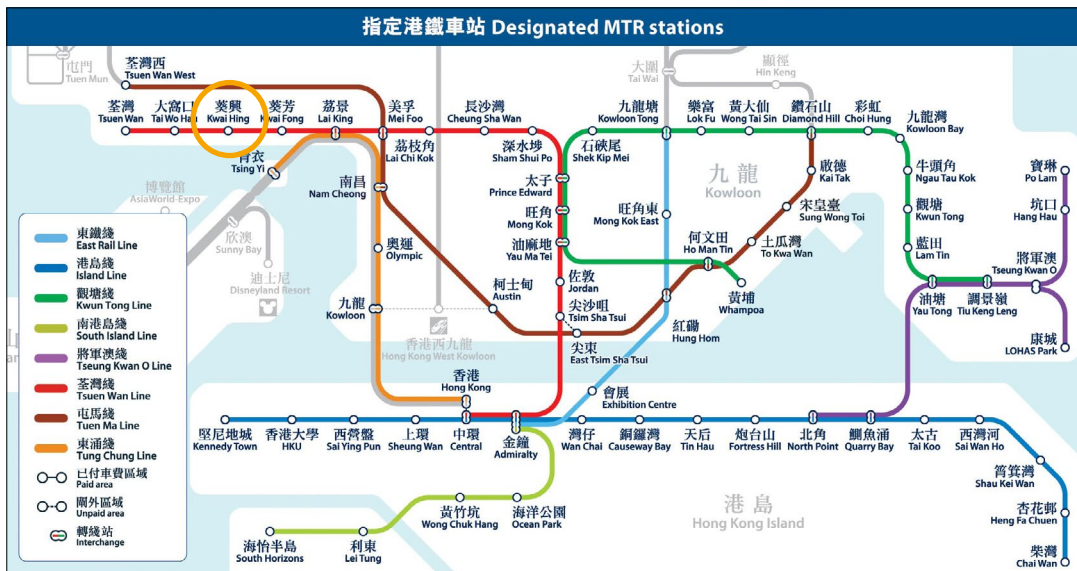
指定港鐵車站 Designated MTR stations

屯門 Tuen Mun
荃灣西 Tsuen Wan West
大圍 Tai Wai
顯徑 Hin Keng
荃灣 Tsuen Wan
大窩口 Tai Wo Hau
葵興 Kwai Hing
葵芳 Kwai Fong
荔景 Lai King
美孚 Mei Foo
長沙灣 Cheung Sha Wan
九龍塘 Kowloon Tong
樂富 Lok Fu
黃大仙 Wong Tai Sin
鑽石山 Diamond Hill
彩虹 Choi Hung
九龍灣 Kowloon Bay
荔枝角 Lai Chi Kok
深水埗 Sham Shui Po
石硤尾 Shek Kip Mei
青衣 Tsing Yi
啟德 Kai Tak
牛頭角 Ngau Tau Kok
寶琳 Po Lam
博覽館 AsiaWorld-Expo
南昌 Nam Cheong
太子 Prince Edward
九龍 Kowloon
宋皇臺 Sung Wong Toi
觀塘 Kwun Tong
坑口 Hang Hau
旺角 Mong Kok
旺角東 Mong Kok East
欣澳 Sunny Bay
奧運 Olympic
油麻地 Yau Ma Tei
何文田 Ho Man Tin
土瓜灣 To Kwa Wan
藍田 Lam Tin
將軍澳 Tseung Kwan O
迪士尼 Disneyland Resort
佐敦 Jordan
黃埔 Whampoa
油塘 Yau Tong
調景嶺 Tiu Keng Leng
九龍 Kowloon
柯士甸 Austin
尖沙咀 Tsim Sha Tsui
香港西九龍 Hong Kong West Kowloon
紅磡 Hung Hom
康城 LOHAS Park
尖東 East Tsim Sha Tsui
香港 Hong Kong
會展 Exhibition Centre

東鐵綫 East Rail Line
港島綫 Island Line
觀塘綫 Kwun Tong Line
南港島綫 South Island Line
將軍澳綫 Tseung Kwan O Line
荃灣綫 Tsuen Wan Line
屯馬綫 Tuen Ma Line
東涌綫 Tung Chung Line
已付車費區域 Paid area
關外區域 Unpaid area
轉綫站 Interchange

堅尼地城 Kennedy Town
香港大學 HKU
西營盤 Sai Ying Pun
上環 Sheung Wan
中環 Central
金鐘 Admiralty
灣仔 Wan Chai
銅鑼灣 Causeway Bay
天后 Tin Hau
炮台山 Fortress Hill
北角 North Point
鰂魚涌 Quarry Bay
太古 Tai Koo
西灣河 Sai Wan Ho
筲箕灣 Shau Kei Wan
杏花邨 Heng Fa Chuen
港島 Hong Kong Island
黃竹坑 Wong Chuk Hang
海洋公園 Ocean Park
海怡半島 South Horizons
利東 Lei Tung
柴灣 Chai Wan